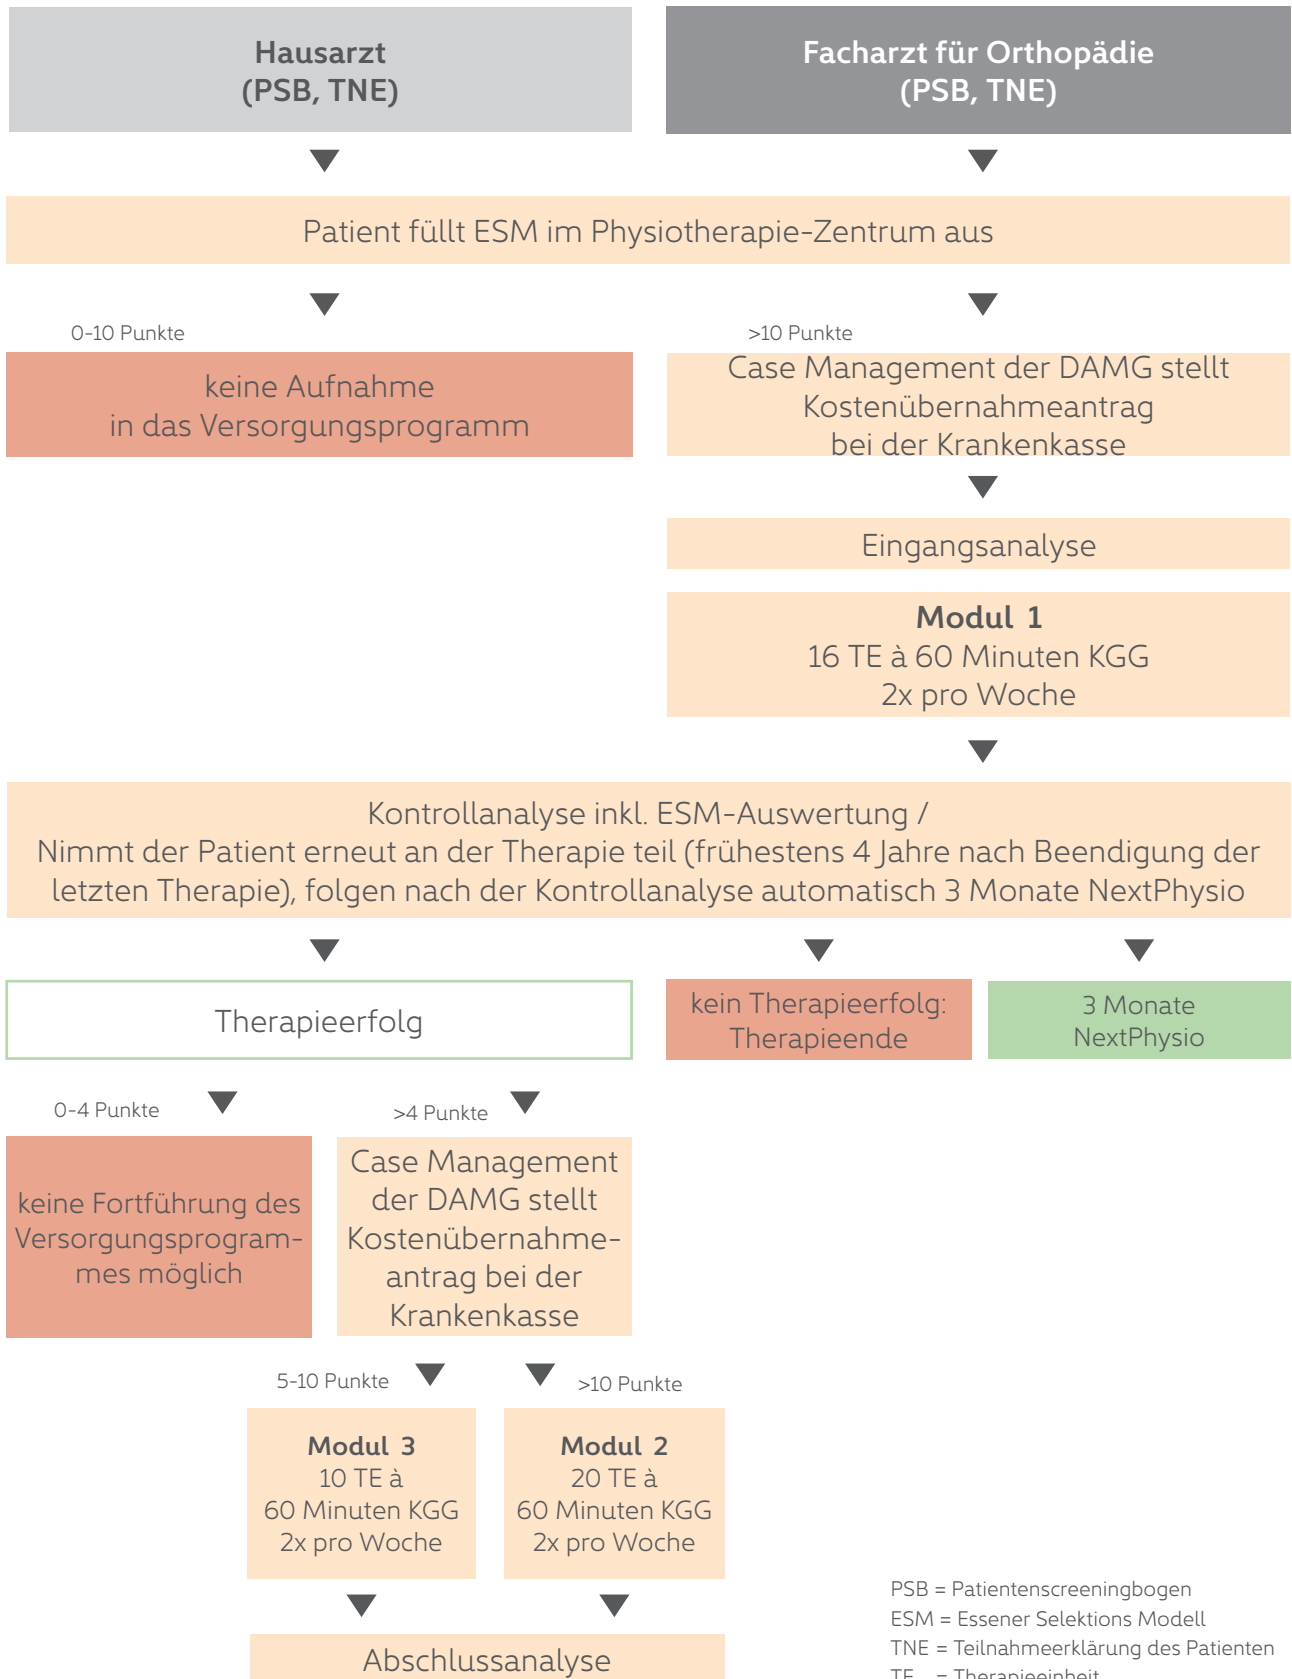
Hausarzt
(PSB, TNE)

Facharzt für Orthopädie
(PSB, TNE)

Patient füllt ESM im Physiotherapie-Zentrum aus

0-10 Punkte

keine Aufnahme
in das Versorgungsprogramm

>10 Punkte

Case Management der DAMG stellt
Kostenübernahmeantrag
bei der Krankenkasse

Eingangsanalyse

Modul 1
16 TE à 60 Minuten KGG
2x pro Woche

Kontrollanalyse inkl. ESM-Auswertung /
Nimmt der Patient erneut an der Therapie teil (frühestens 4 Jahre nach Beendigung der letzten Therapie), folgen nach der Kontrollanalyse automatisch 3 Monate NextPhysio

Therapieerfolg

kein Therapieerfolg:
Therapieende

3 Monate
NextPhysio

0-4 Punkte

>4 Punkte

keine Fortführung des Versorgungsprogrammes möglich

Case Management der DAMG stellt Kostenübernahmeantrag bei der Krankenkasse

5-10 Punkte

>10 Punkte

Modul 3
10 TE à
60 Minuten KGG
2x pro Woche

Modul 2
20 TE à
60 Minuten KGG
2x pro Woche

Abschlussanalyse

PSB = Patientenscreeningbogen
ESM = Essener Selektions Modell
TNE = Teilnahmeerklärung des Patienten
TE = Therapieeinheit